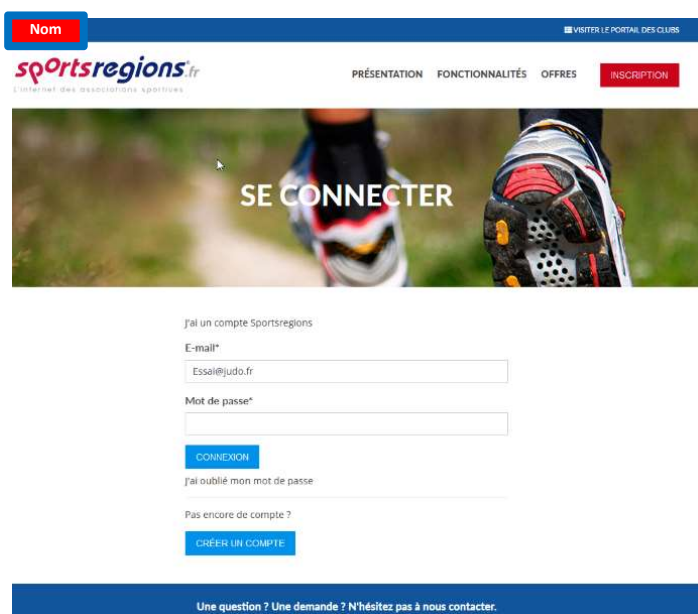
Nom

VISITER LE PORTAIL DES CLUBS

sportsregions.fr
L'internet des associations sportives

PRÉSENTATION FONCTIONNALITÉS OFFRES INSCRIPTION

SE CONNECTER

J'ai un compte Sportsregions

E-mail*

Essai@judo.fr

Mot de passe*

CONNEXION

J'ai oublié mon mot de passe

Pas encore de compte ?

CRÉER UN COMPTE

Une question ? Une demande ? N'hésitez pas à nous contacter.